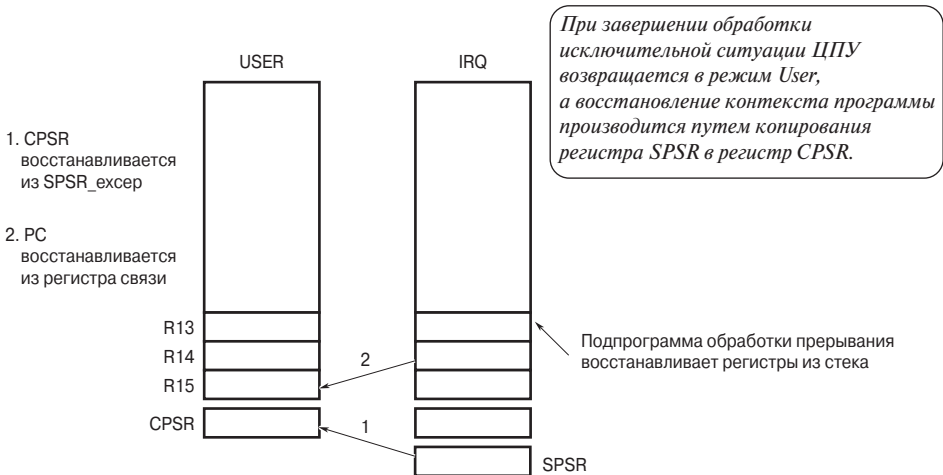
USER

IRQ

При завершении обработки исключительной ситуации ЦПУ возвращается в режим User, а восстановление контекста программы производится путем копирования регистра SPSR в регистр CPSR.

1. CPSR восстанавливается из SPSR_excep

2. PC восстанавливается из регистра связи

R13

R14

R15

CPSR

2

1

Подпрограмма обработки прерывания восстанавливает регистры из стека

SPSR